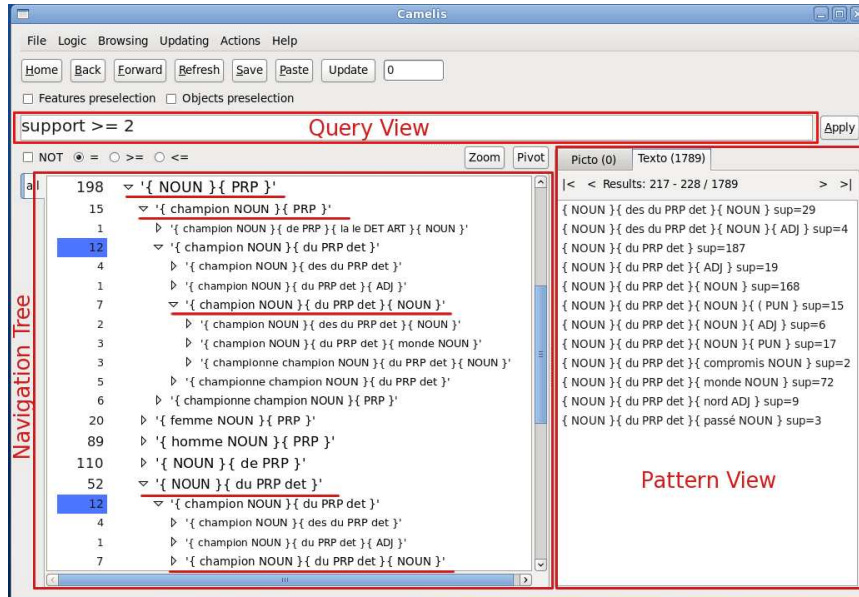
Camelis

File Logic Browsing Updating Actions Help

Home Back Forward Refresh Save Paste Update 0

Features preselection Objects preselection

support >= 2

Query View

Apply

NOT = >= <=

Zoom Pivot

Picto (0) Texto (1789)

|< < Results: 217 - 228 / 1789 > >|

all

198 '{ NOUN }{ PRP }'
15 '{ champion NOUN }{ PRP }'
1 '{ champion NOUN }{ de PRP }{ la le DET ART }{ NOUN }'
12 '{ champion NOUN }{ du PRP det }'
4 '{ champion NOUN }{ des du PRP det }'
1 '{ champion NOUN }{ du PRP det }{ ADJ }'
7 '{ champion NOUN }{ du PRP det }{ NOUN }'
2 '{ champion NOUN }{ des du PRP det }{ NOUN }'
3 '{ champion NOUN }{ du PRP det }{ monde NOUN }'
3 '{ championne champion NOUN }{ du PRP det }{ NOUN }'
5 '{ championne champion NOUN }{ du PRP det }'
6 '{ championne champion NOUN }{ PRP }'
20 '{ femme NOUN }{ PRP }'
89 '{ homme NOUN }{ PRP }'
110 '{ NOUN }{ de PRP }'
52 '{ NOUN }{ du PRP det }'
12 '{ champion NOUN }{ du PRP det }'
2 '{ champion NOUN }{ des du PRP det }'
1 '{ champion NOUN }{ du PRP det }{ ADJ }'
7 '{ champion NOUN }{ du PRP det }{ NOUN }'

Navigation Tree

{ NOUN }{ des du PRP det }{ NOUN } sup=29
{ NOUN }{ des du PRP det }{ NOUN }{ ADJ } sup=4
{ NOUN }{ du PRP det } sup=187
{ NOUN }{ du PRP det }{ ADJ } sup=19
{ NOUN }{ du PRP det }{ NOUN } sup=168
{ NOUN }{ du PRP det }{ NOUN }{ ( PUN } sup=15
{ NOUN }{ du PRP det }{ NOUN }{ ADJ } sup=6
{ NOUN }{ du PRP det }{ NOUN }{ PUN } sup=17
{ NOUN }{ du PRP det }{ compromis NOUN } sup=2
{ NOUN }{ du PRP det }{ monde NOUN } sup=72
{ NOUN }{ du PRP det }{ nord ADJ } sup=9
{ NOUN }{ du PRP det }{ passé NOUN } sup=3

Pattern View